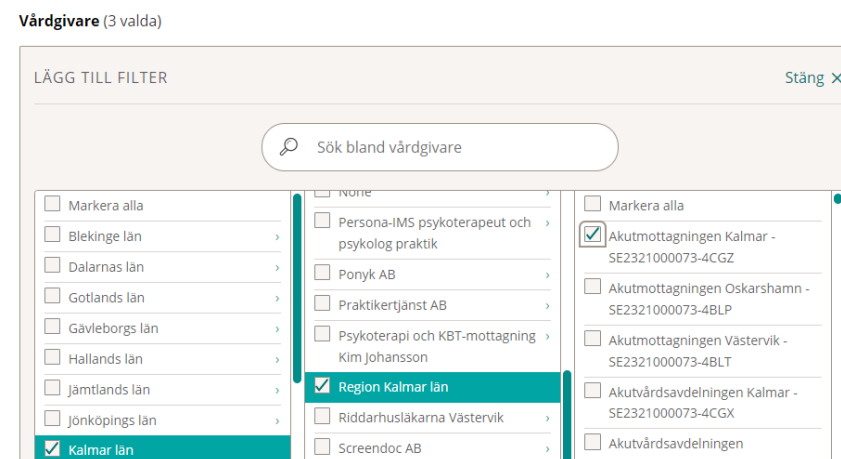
**Vårdgivare** (3 valda)

LÄGG TILL FILTER

Stäng ×

Sök bland vårdgivare

Markera alla
Blekinge län ›
Dalarnas län ›
Gotlands län ›
Gävleborgs län ›
Hallands län ›
Jämtlands län ›
Jönköpings län ›
Kalmar län

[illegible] ›
Persona-IMS psykoterapeut och psykolog praktik ›
Ponyk AB ›
Praktikertjänst AB ›
Psykoterapi och KBT-mottagning Kim Johansson ›
Region Kalmar län
Riddarhusläkarna Västervik ›
Screendoc AB ›

Markera alla
Akutmottagningen Kalmar - SE2321000073-4CGZ
Akutmottagningen Oskarshamn - SE2321000073-4BLP
Akutmottagningen Västervik - SE2321000073-4BLT
Akutvårdsavdelningen Kalmar - SE2321000073-4CGX
Akutvårdsavdelningen